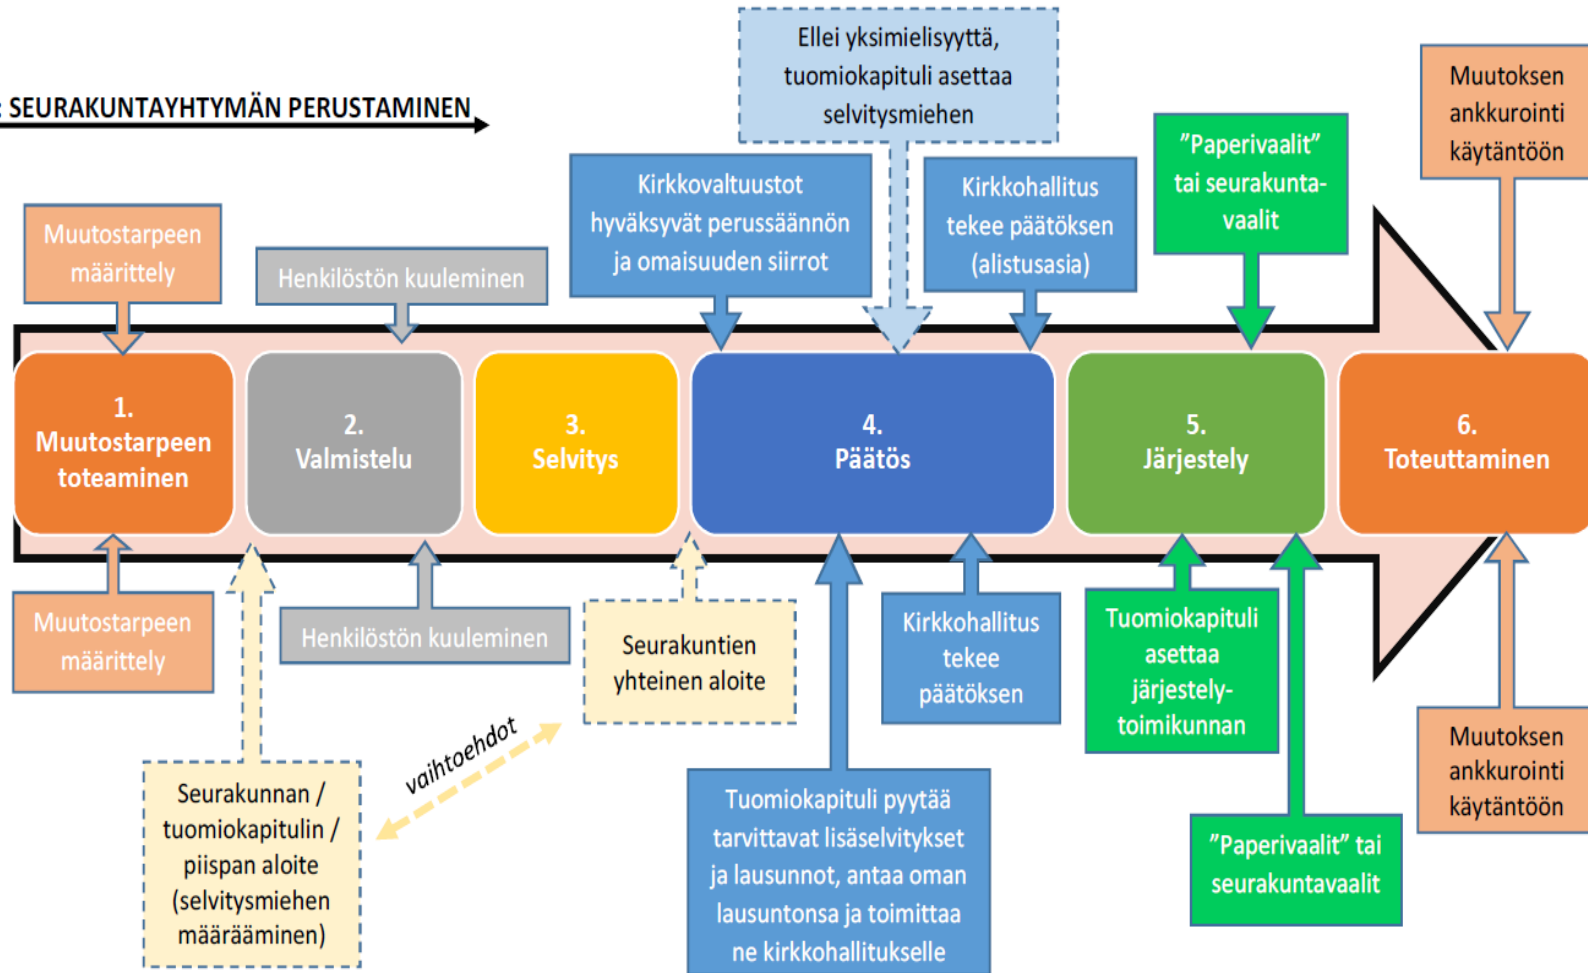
SEURAKUNTAYHTYMÄN PERUSTAMINEN

Ellei yksimielisyyttä, tuomiokapituli asettaa selvitysmiehen

Muutoksen ankkurointi käytäntöön

Muutostarpeen määrittely

Henkilöstön kuuleminen

Kirkkovaltuustot hyväksyvät perussäännön ja omaisuuden siirrot

Kirkkohallitus tekee päätöksen (alistusasia)

”Paperivaalit” tai seurakuntavaalit

1. Muutostarpeen toteaminen

2. Valmistelu

3. Selvitys

4. Päätös

5. Järjestely

6. Toteuttaminen

Muutostarpeen määrittely

Henkilöstön kuuleminen

Seurakuntien yhteinen aloite

Kirkkohallitus tekee päätöksen

Tuomiokapituli asettaa järjestelytoimikunnan

Muutoksen ankkurointi käytäntöön

vaihtoehdot

Seurakunnan / tuomiokapitulin / piispan aloite (selvitysmiehen määrääminen)

Tuomiokapituli pyytää tarvittavat lisäselvitykset ja lausunnot, antaa oman lausuntonsa ja toimittaa ne kirkkohallitukselle

”Paperivaalit” tai seurakuntavaalit